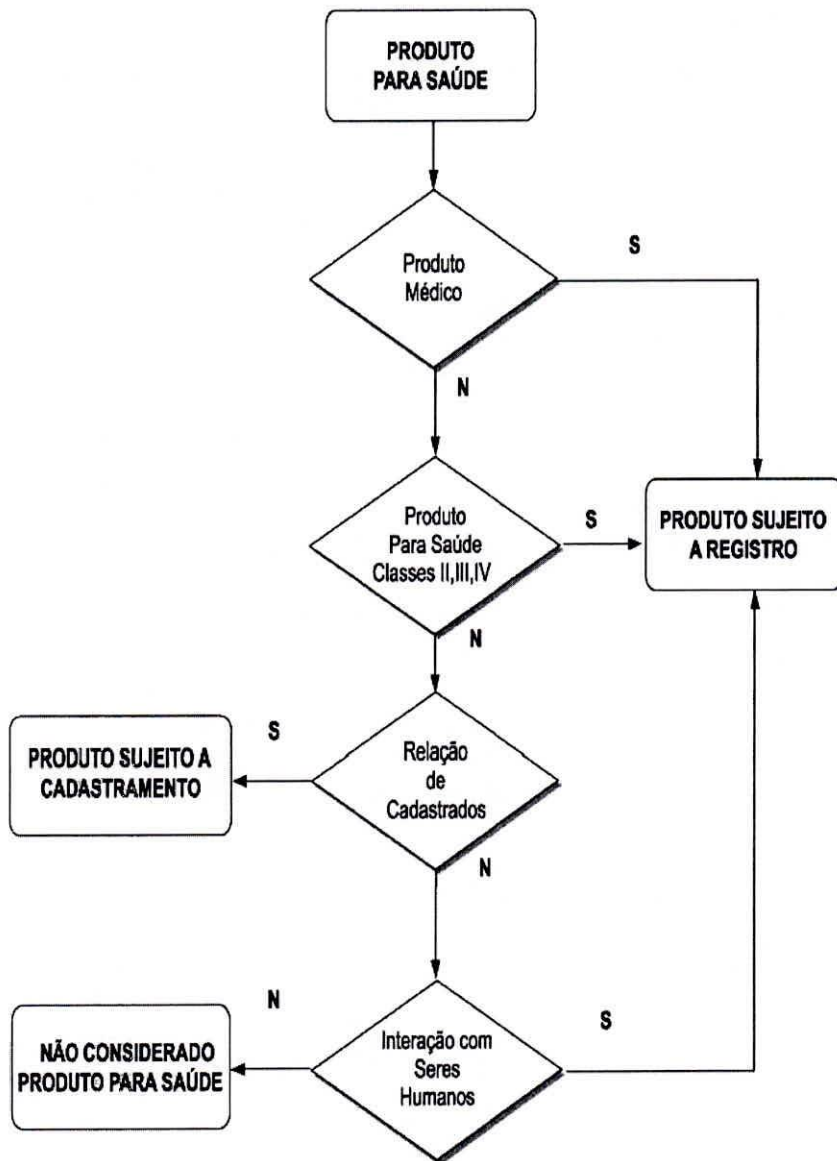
PRODUTO PARA SAÚDE

Produto Médico

S

N

Produto Para Saúde Classes II,III,IV

S

PRODUTO SUJEITO A REGISTRO

N

S

PRODUTO SUJEITO A CADASTRAMENTO

Relação de Cadastrados

N

N

NÃO CONSIDERADO PRODUTO PARA SAÚDE

Interação com Seres Humanos

S